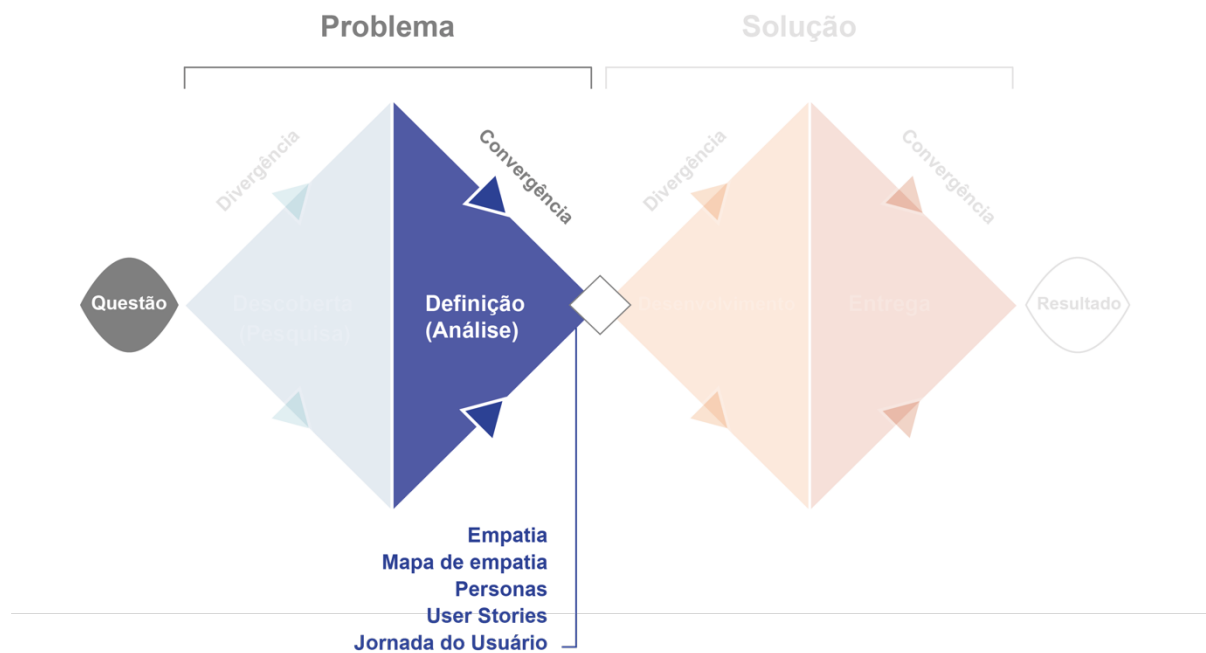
Problema

Solução

Divergência

Convergência

Divergência

Convergência

Questão

Descoberta (Pesquisa)

Definição (Análise)

Desenvolvimento

Entrega

Resultado

Empatia
Mapa de empatia
Personas
User Stories
Jornada do Usuário